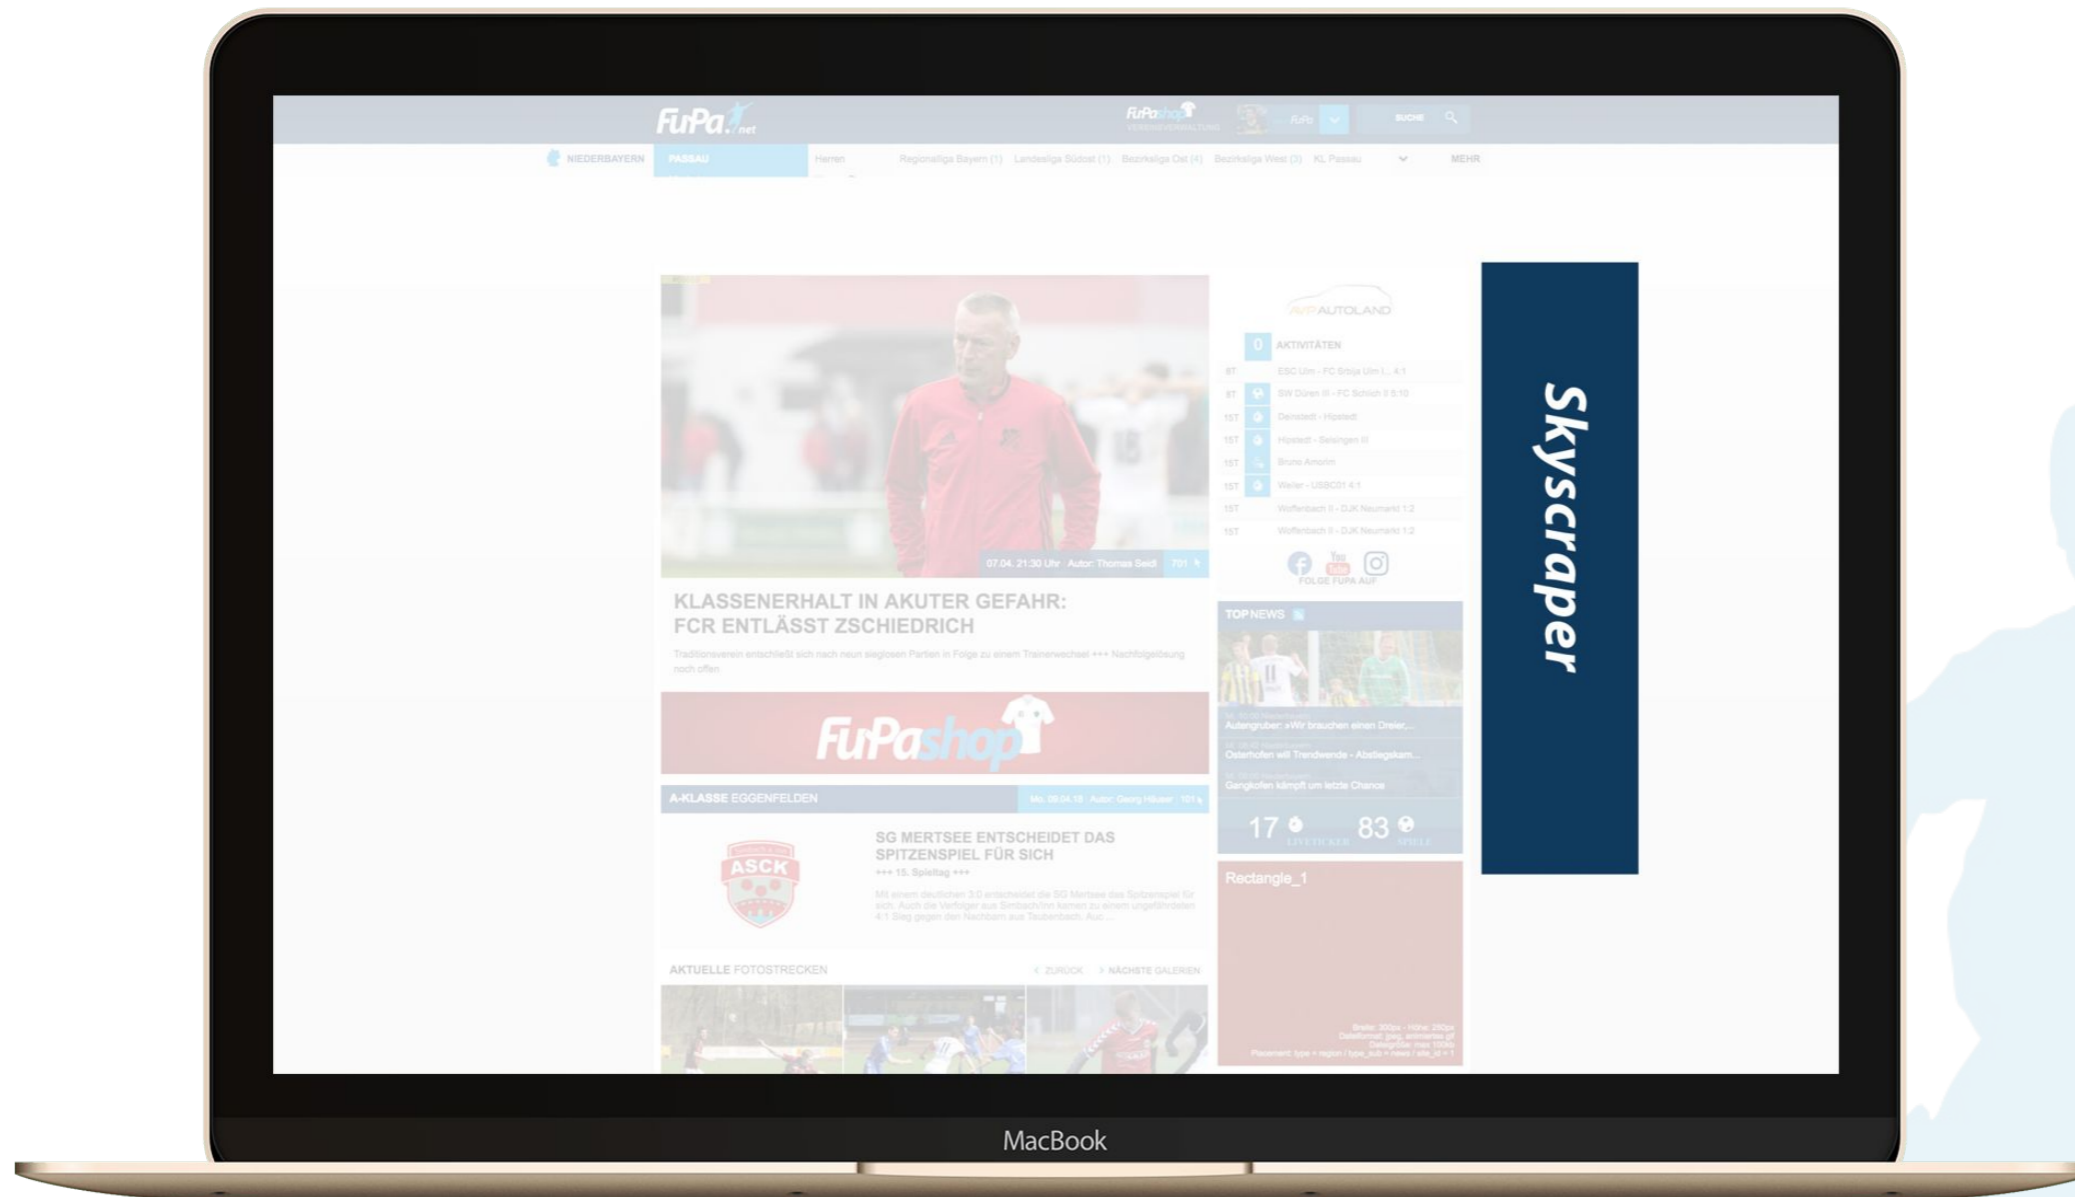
FuPa.net

FuPa shop VEREINSVERMARKTUNG

FuPa

SUCHE

NIEDERBAYERN PASSAU Herren Regionalliga Bayern (1) Landesliga Südost (1) Bezirksliga Ost (4) Bezirksliga West (3) KL Passau MEHR

07.04. 21:30 Uhr · Autor: Thomas Seidl 701

KLASSENERHALT IN AKUTER GEFAHR: FCR ENTLÄSST ZSCHIEDRICH

Traditionsverein entschließt sich nach neun sieglosen Partien in Folge zu einem Trainerwechsel +++ Nachfolgelösung noch offen

FuPa shop

A-KLASSE EGGENFELDEN Mo. 09.04.18 · Autor: Georg Hauser · 101

ASCK

SG MERTSEE ENTSCHEIDET DAS SPITZENSPIEL FÜR SICH

+++ 15. Spieltag +++

Mit einem deutlichen 3:0 entscheidet die SG Mertsee das Spitzenspiel für sich. Auch die Verfolger aus Simbach/Inn kamen zu einem ungefährdeten 4:1 Sieg gegen den Nachbarn aus Taubenbach. Auc...

AKTUELLE FOTOSTRECKEN ZURÜCK NÄCHSTE GALERIEN

AUTOLAND

0 AKTIVITÄTEN

8T ESC Ulm - FC Srbija Ulm I... 4:1

8T SW Düren III - FC Schlich II 5:10

15T Deinstedt - Hipstedt

15T Hipstedt - Selsingen III

15T Bruno Amorim

15T Weiler - USBC01 4:1

15T Wolfenbach II - DJK Neumarkt 1:2

15T Wolfenbach II - DJK Neumarkt 1:2

FOLGE FUPA AUF

TOP NEWS

Aulengruber: »Wir brauchen einen Dreier...

Osterhofen will Trendwende - Abstiegskam...

Gangkofen kämpft um letzte Chance

17 LIVETICKER 83 SPIELE

Rectangle_1

Skyscraper

MacBook